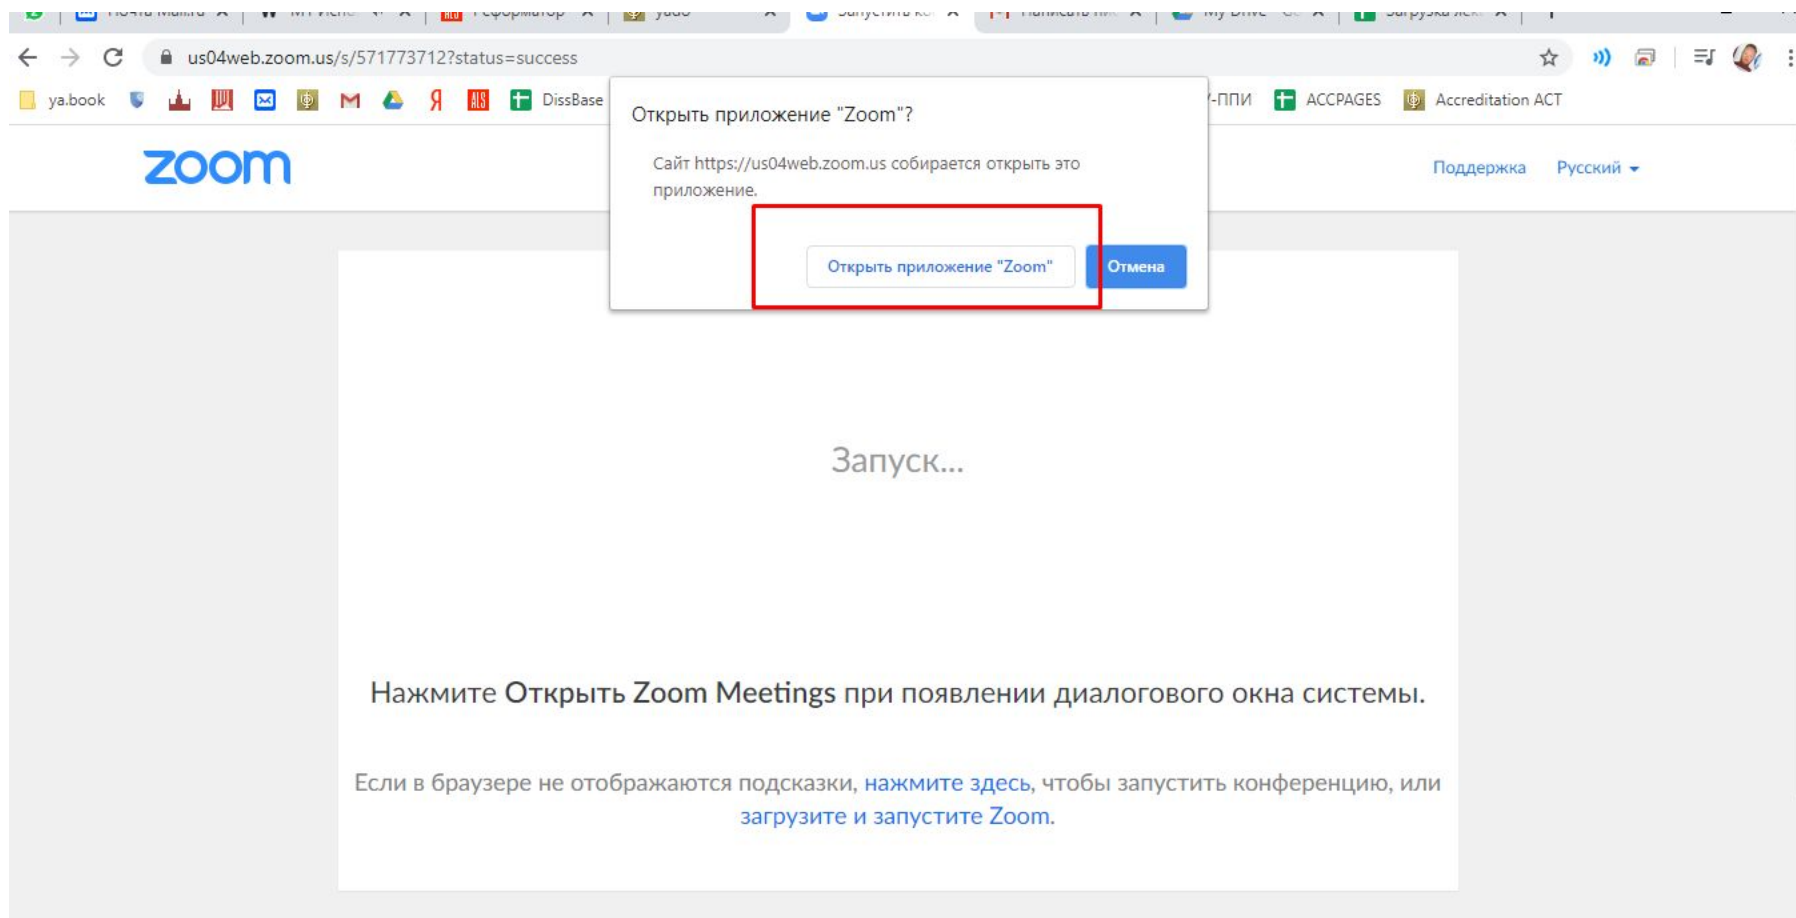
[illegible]

us04web.zoom.us/s/571773712?status=success

ya.book DissBase -ППИ ACCPAGES Accreditation ACT

Открыть приложение "Zoom"?

Сайт https://us04web.zoom.us собирается открыть это приложение.

Открыть приложение "Zoom" Отмена

zoom

Поддержка Русский

Запуск...

Нажмите **Открыть Zoom Meetings** при появлении диалогового окна системы.

Если в браузере не отображаются подсказки, нажмите здесь, чтобы запустить конференцию, или загрузите и запустите Zoom.